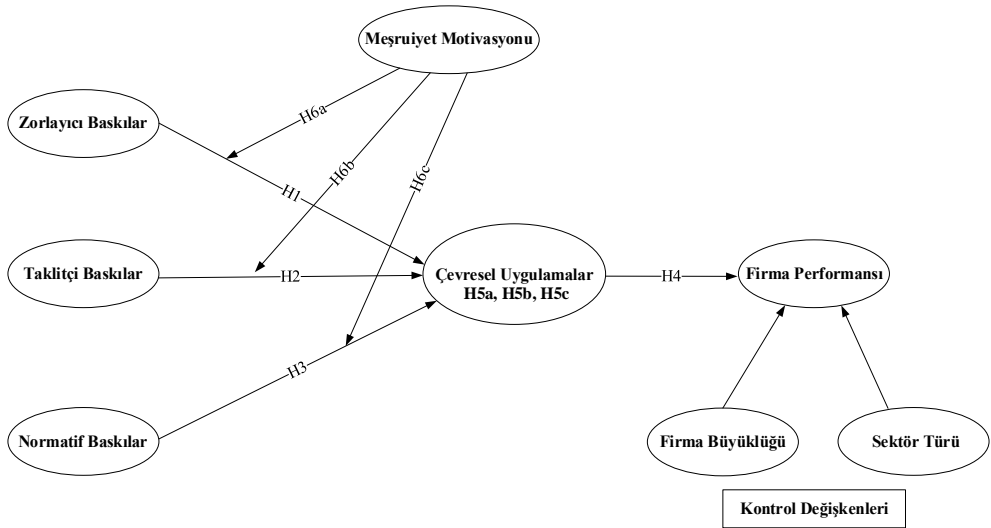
Meşruiyet Motivasyonu

Zorlayıcı Baskılar

H6a

H6b

H6c

H1

Taklitçi Baskılar

H2

Çevresel Uygulamalar
H5a, H5b, H5c

H4

Firma Performansı

H3

Normatif Baskılar

Firma Büyüklüğü

Sektör Türü

Kontrol Değişkenleri